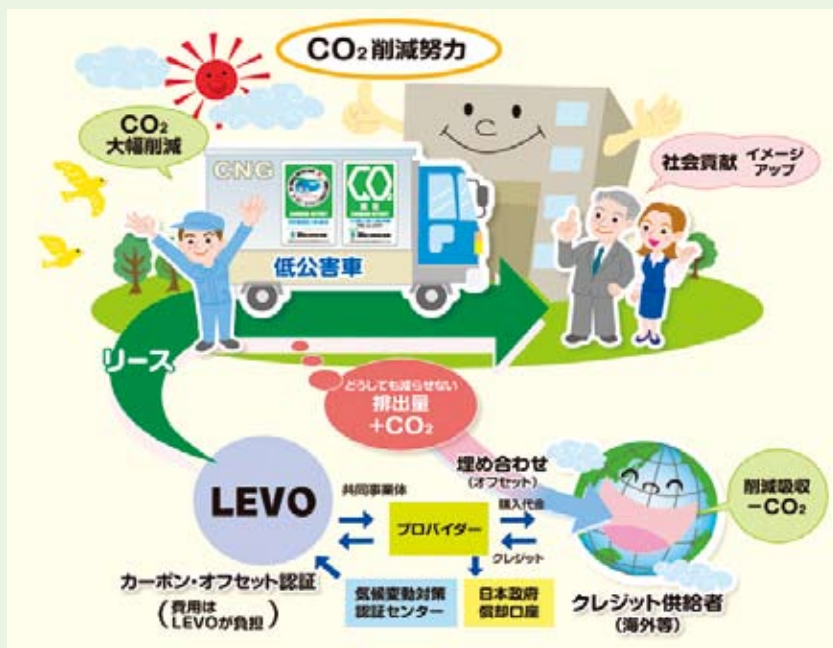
$CO_2$削減努力

$CO_2$ 大幅削減

CNG

CO

低公害車

社会貢献 イメージアップ

リース

どうしても減らせない 排出量 $+CO_2$

埋め合わせ (オフセット)

LEVO

共同事業体

プロバイダー

購入代金

クレジット

削減吸収 $-CO_2$

カーボン・オフセット認証 (費用はLEVOが負担)

気候変動対策認証センター

日本政府 仮部口座

クレジット供給者 (海外等)